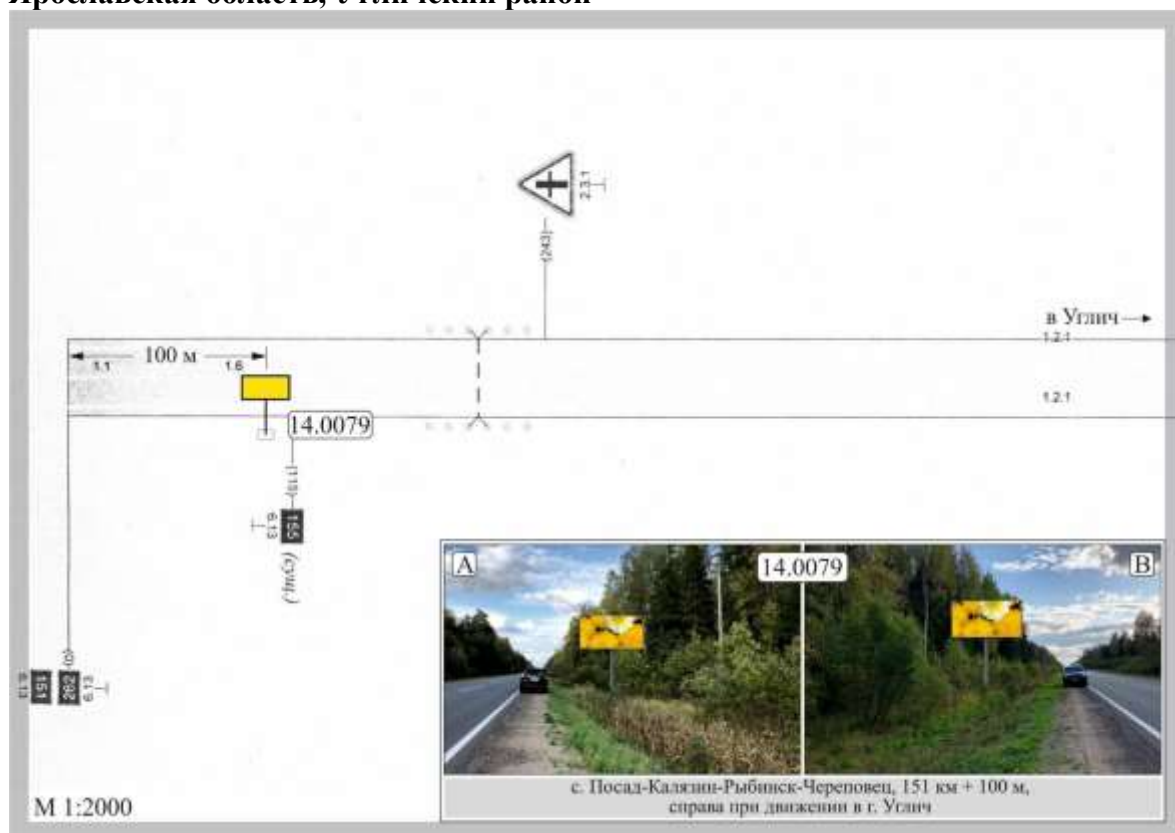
Ярославская область, Угличский район

2.3.1
(243)
в Углич →
1.2.1
100 м
1.1
1.6
1.2.1
14.0079
(119)
155
6.13
(сущ.)
(0)
151
262
6.13
A
14.0079
B
с. Посад-Калязин-Рыбинск-Череповец, 151 км + 100 м, справа при движении в г. Углич
М 1:2000